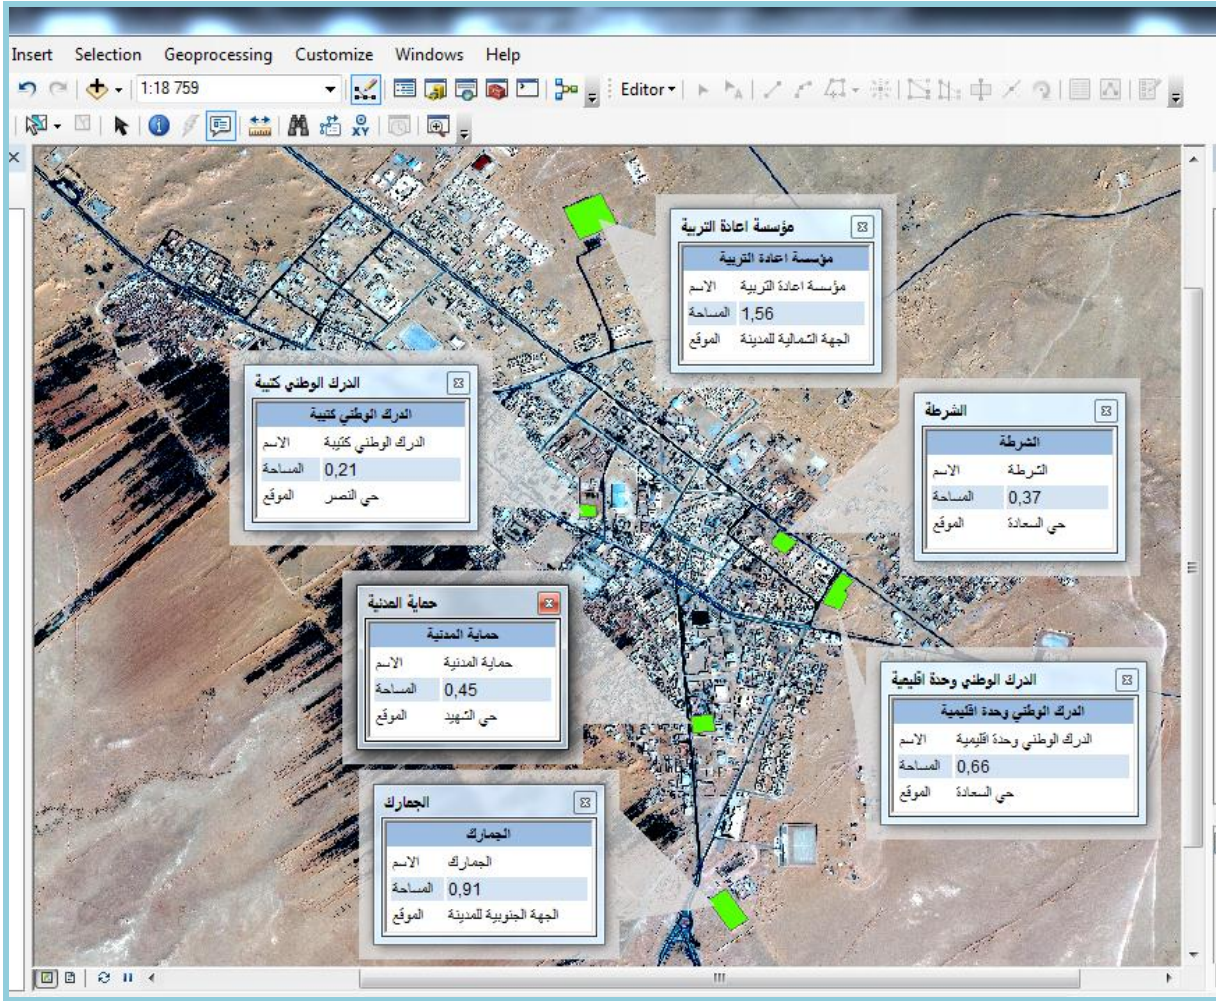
Insert Selection Geoprocessing Customize Windows Help

1:18 759

Editor

مؤسسة اعادة التربية

| مؤسسة اعادة التربية | |
|---|---|
| الاسم | مؤسسة اعادة التربية |
| المساحة | 1,56 |
| الموقع | الجهة الشمالية للمدينة |

الدرك الوطني كتيبة

| الدرك الوطني كتيبة | |
|---|---|
| الاسم | الدرك الوطني كتيبة |
| المساحة | 0,21 |
| الموقع | حي النصر |

الشرطة

| الشرطة | |
|---|---|
| الاسم | الشرطة |
| المساحة | 0,37 |
| الموقع | حي السعادة |

حماية المدنية

| حماية المدنية | |
|---|---|
| الاسم | حماية المدنية |
| المساحة | 0,45 |
| الموقع | حي الشهيد |

الدرك الوطني وحدة اقليمية

| الدرك الوطني وحدة اقليمية | |
|---|---|
| الاسم | الدرك الوطني وحدة اقليمية |
| المساحة | 0,66 |
| الموقع | حي السعادة |

الجمارك

| الجمارك | |
|---|---|
| الاسم | الجمارك |
| المساحة | 0,91 |
| الموقع | الجهة الجنوبية للمدينة |